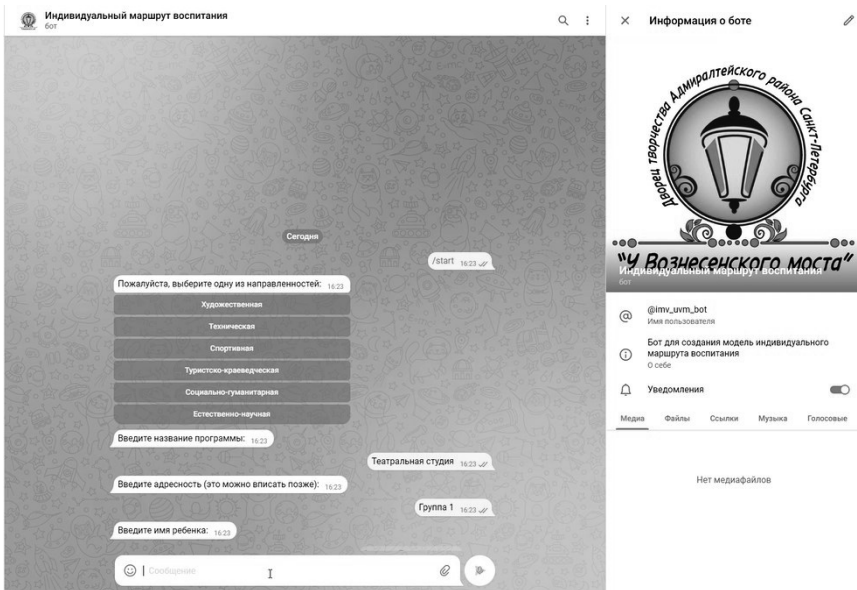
Индивидуальный маршрут воспитания
бот

Сегодня

/start 16:23

Пожалуйста, выберите одну из направленностей: 16:23

Художественная

Техническая

Спортивная

Туристско-краеведческая

Социально-гуманитарная

Естественно-научная

Введите название программы: 16:23

Театральная студия 16:23

Введите адресность (это можно вписать позже): 16:23

Группа 1 16:23

Введите имя ребенка: 16:23

Сообщение

Информация о боте

Дворец творчества Адмиралтейского района Санкт-Петербурга

"У Вознесенского моста"

Индивидуальный маршрут воспитания
бот

@imv_uvm_bot
Имя пользователя

Бот для создания модель индивидуального маршрута воспитания
О себе

Уведомления

Медиа Файлы Ссылки Музыка Голосовые

Нет медиафайлов